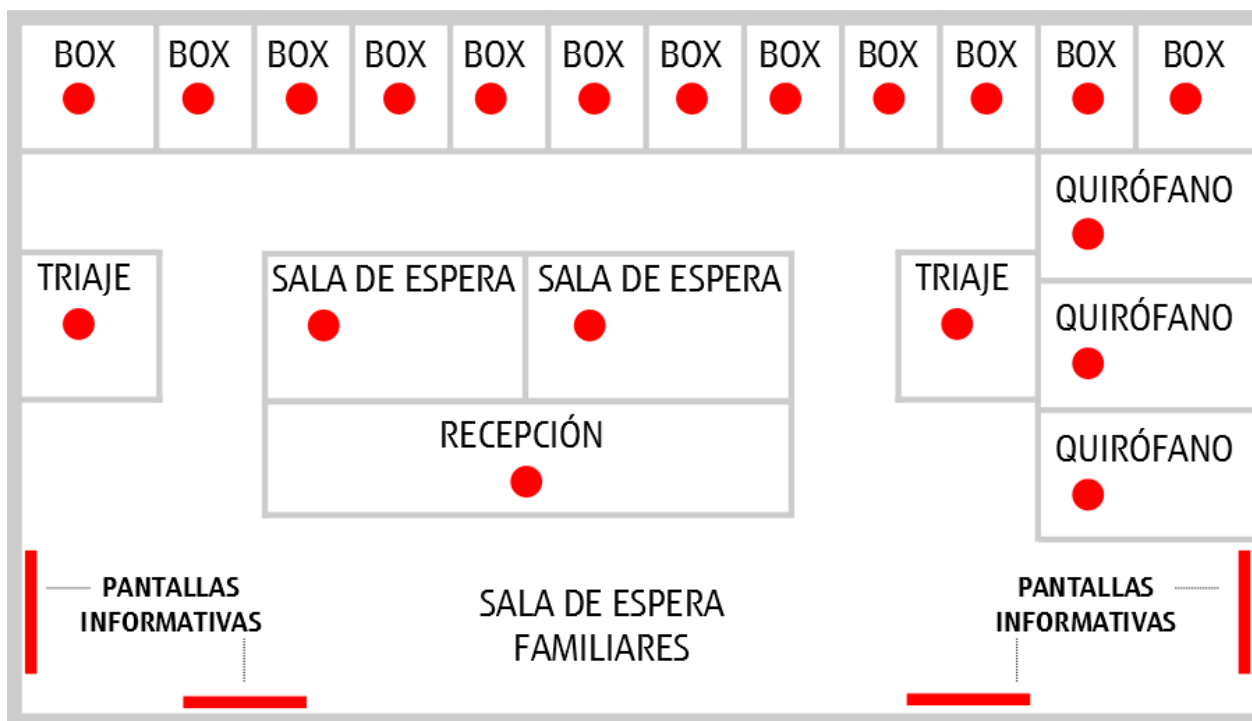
BOX BOX BOX BOX BOX BOX BOX BOX BOX BOX BOX BOX

QUIRÓFANO

TRIAJE

SALA DE ESPERA

SALA DE ESPERA

TRIAJE

QUIRÓFANO

RECEPCIÓN

QUIRÓFANO

PANTALLAS INFORMATIVAS

SALA DE ESPERA FAMILIARES

PANTALLAS INFORMATIVAS